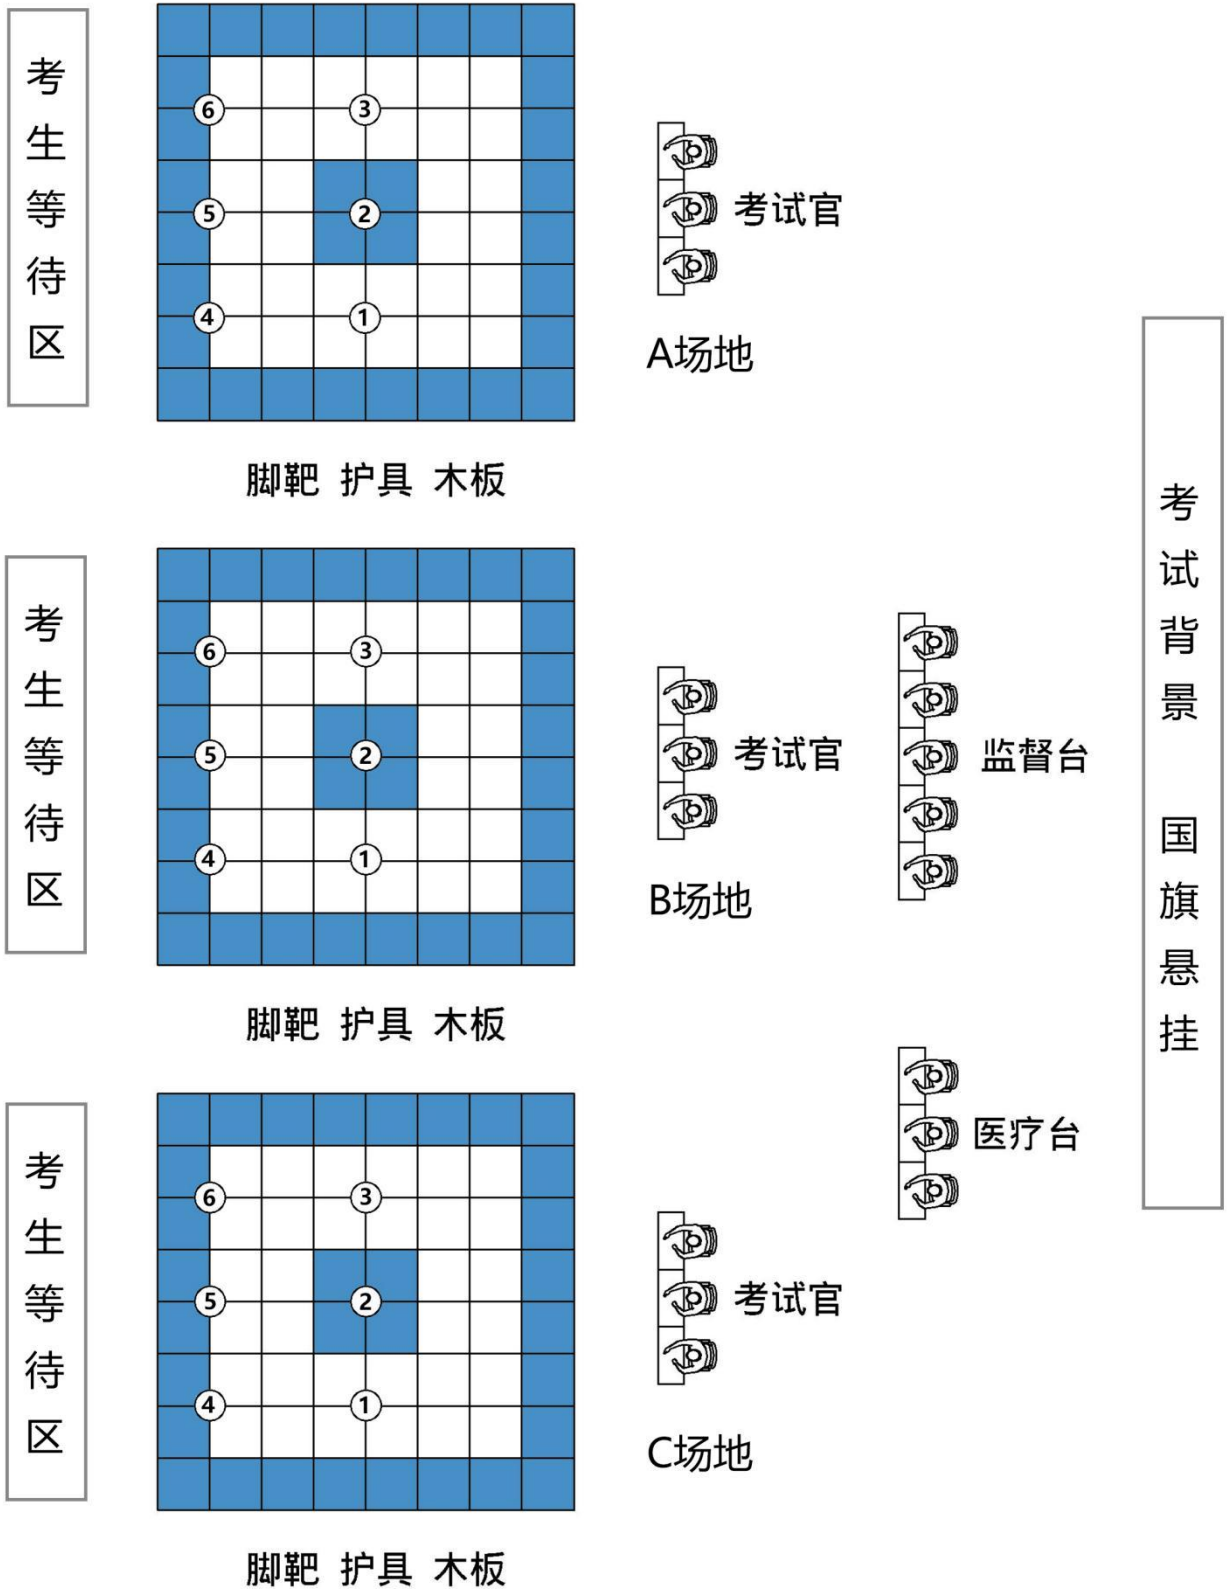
考生等待区

6 3
5 2
4 1

考试官

A场地

脚靶 护具 木板

考生等待区

6 3
5 2
4 1

考试官

B场地

监督台

脚靶 护具 木板

考试背景 国旗悬挂

医疗台

考生等待区

6 3
5 2
4 1

考试官

C场地

脚靶 护具 木板